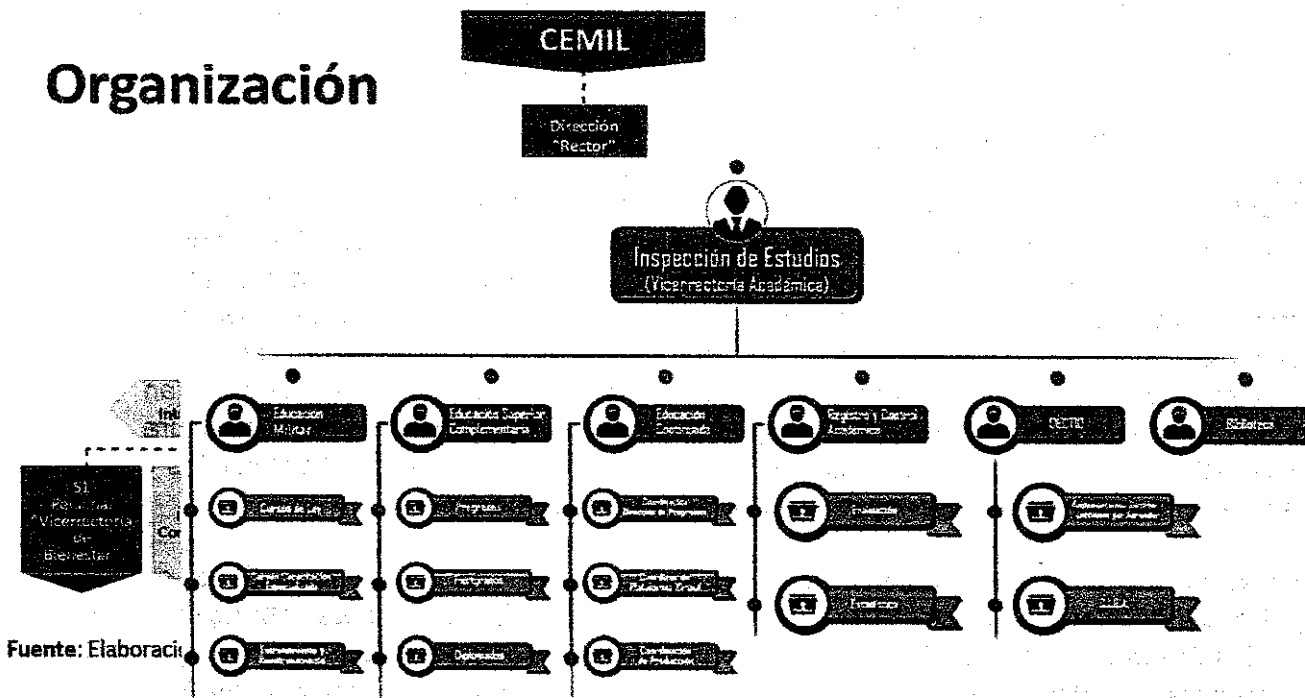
Organización

CEMIL

Dirección "Rector"

Inspección de Estudios (Vicerrectoría Académica)

S1 Personal "Vicerrectoría de Bienestar"

Educación Militar

Educación Superior Complementaria

Educación Continuada

Registro y Control Académico

CEITID

Biblioteca

Cursos de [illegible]

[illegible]

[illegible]

Programas

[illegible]

Diplomados

Coordinación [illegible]

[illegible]

Coordinación de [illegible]

Evaluación

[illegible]

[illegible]

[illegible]

Fuente: Elaboraci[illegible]